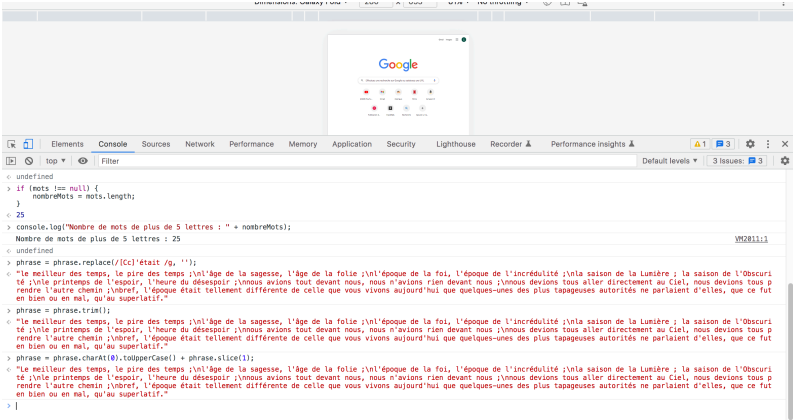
Dimensions: Galaxy Fold ▾ 280 x 653 67% ▾ No throttling ▾

Google

Elements Console Sources Network Performance Memory Application Security Lighthouse Recorder Performance insights
⚠1 ▮3

top ▾ Filter Default levels ▾ 3 Issues: ▮3

undefined
> if (mots !== null) {
nombreMots = mots.length;
}
< 25
> console.log("Nombre de mots de plus de 5 lettres : " + nombreMots);
Nombre de mots de plus de 5 lettres : 25 VM2011:1
< undefined
> phrase = phrase.replace(/[Cc]'était /g, '');
< "Le meilleur des temps, le pire des temps ;\nl'âge de la sagesse, l'âge de la folie ;\nl'époque de la foi, l'époque de l'incrédulité ;\nla saison de la Lumière ; la saison de l'Obscurité ;\nle printemps de l'espoir, l'heure du désespoir ;\nnous avions tout devant nous, nous n'avions rien devant nous ;\nnous devions tous aller directement au Ciel, nous devions tous prendre l'autre chemin ;\nbref, l'époque était tellement différente de celle que vous vivons aujourd'hui que quelques—unes des plus tapageuses autorités ne parlaient d'elles, que ce fut en bien ou en mal, qu'au superlatif."
> phrase = phrase.trim();
< "le meilleur des temps, le pire des temps ;\nl'âge de la sagesse, l'âge de la folie ;\nl'époque de la foi, l'époque de l'incrédulité ;\nla saison de la Lumière ; la saison de l'Obscurité ;\nle printemps de l'espoir, l'heure du désespoir ;\nnous avions tout devant nous, nous n'avions rien devant nous ;\nnous devions tous aller directement au Ciel, nous devions tous prendre l'autre chemin ;\nbref, l'époque était tellement différente de celle que vous vivons aujourd'hui que quelques—unes des plus tapageuses autorités ne parlaient d'elles, que ce fut en bien ou en mal, qu'au superlatif."
> phrase = phrase.charAt(0).toUpperCase() + phrase.slice(1);
< "Le meilleur des temps, le pire des temps ;\nl'âge de la sagesse, l'âge de la folie ;\nl'époque de la foi, l'époque de l'incrédulité ;\nla saison de la Lumière ; la saison de l'Obscurité ;\nle printemps de l'espoir, l'heure du désespoir ;\nnous avions tout devant nous, nous n'avions rien devant nous ;\nnous devions tous aller directement au Ciel, nous devions tous prendre l'autre chemin ;\nbref, l'époque était tellement différente de celle que vous vivons aujourd'hui que quelques—unes des plus tapageuses autorités ne parlaient d'elles, que ce fut en bien ou en mal, qu'au superlatif."
>